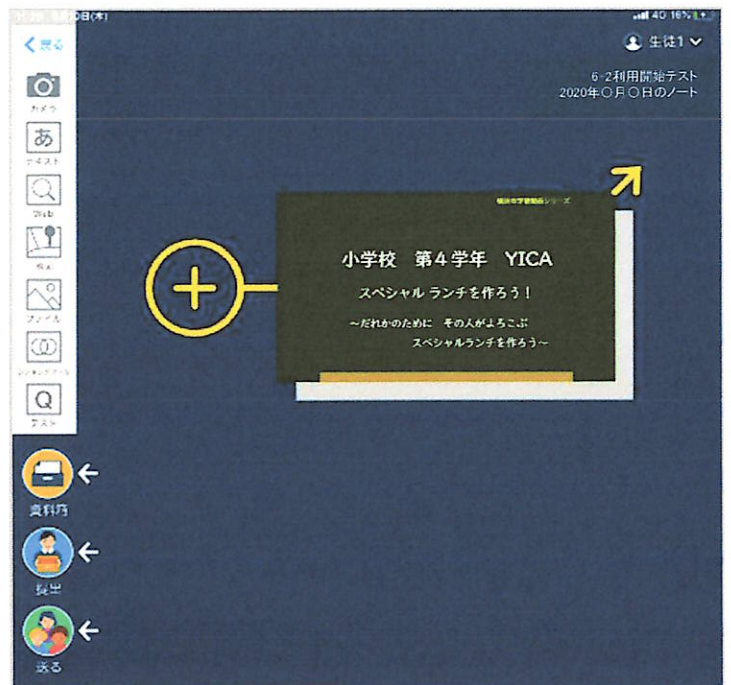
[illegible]

< 戻る

カメラ

あ

テキスト

Web

ペン

ファイル

シンキングツール

Q

テスト

生徒1

6-2利用開始テスト
2020年○月○日のノート

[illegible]

小学校　第４学年　YICA

スペシャル ランチを作ろう！

～だれかのために　その人がよろこぶ
スペシャルランチを作ろう～

資料箱

提出

送る